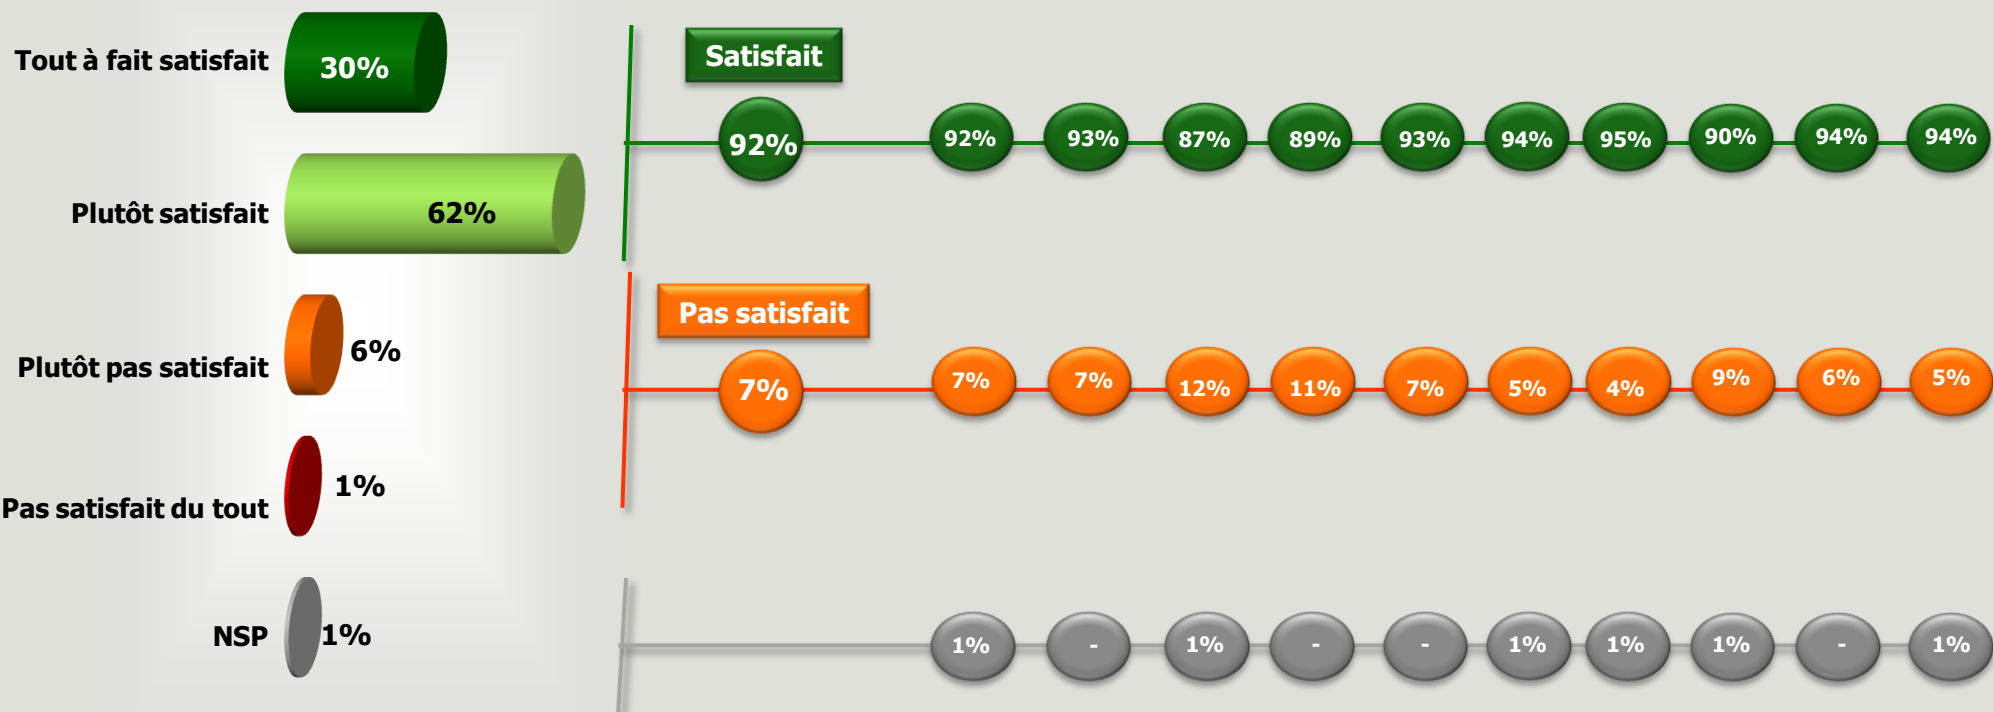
Tout à fait satisfait 30%

Plutôt satisfait 62%

Plutôt pas satisfait 6%

Pas satisfait du tout 1%

NSP 1%

Satisfait

92% 92% 93% 87% 89% 93% 94% 95% 90% 94% 94%

Pas satisfait

7% 7% 7% 12% 11% 7% 5% 4% 9% 6% 5%

1% - 1% - - 1% 1% 1% - 1%